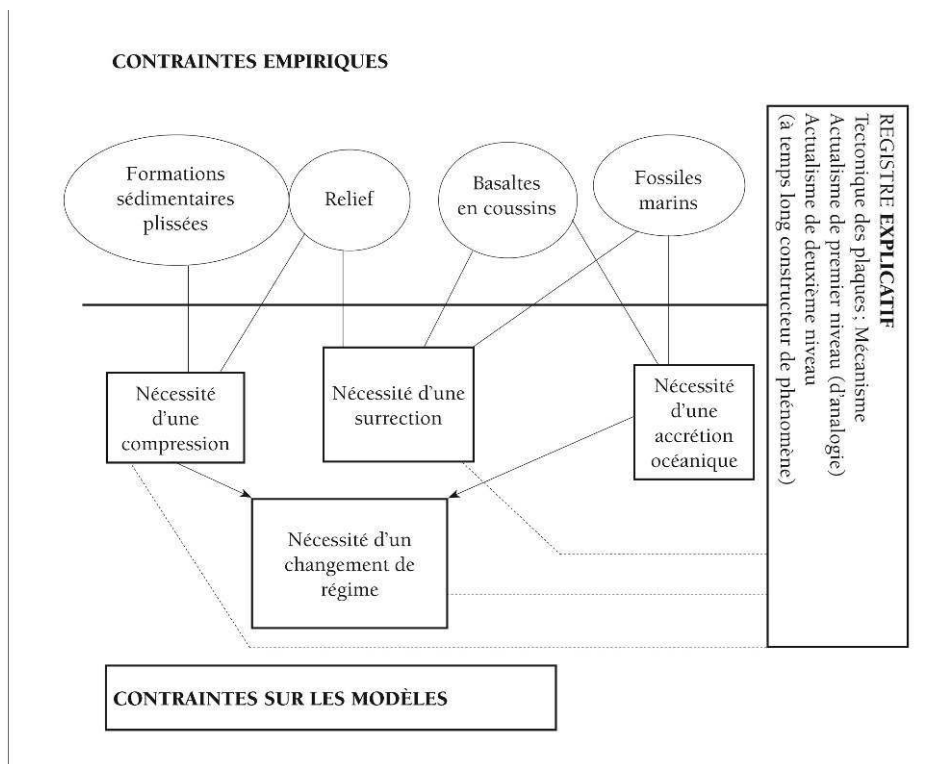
CONTRAINTES EMPIRIQUES

Formations sédimentaires plissées

Relief

Basaltes en coussins

Fossiles marins

Nécessité d'une compression

Nécessité d'une surrection

Nécessité d'une accrétion océanique

Nécessité d'un changement de régime

REGISTRE **EXPLICATIF**
Tectonique des plaques ; Mécanisme
Actualisme de premier niveau (d'analogie)
Actualisme de deuxième niveau
(à temps long constructeur de phénomène)

CONTRAINTES SUR LES MODÈLES